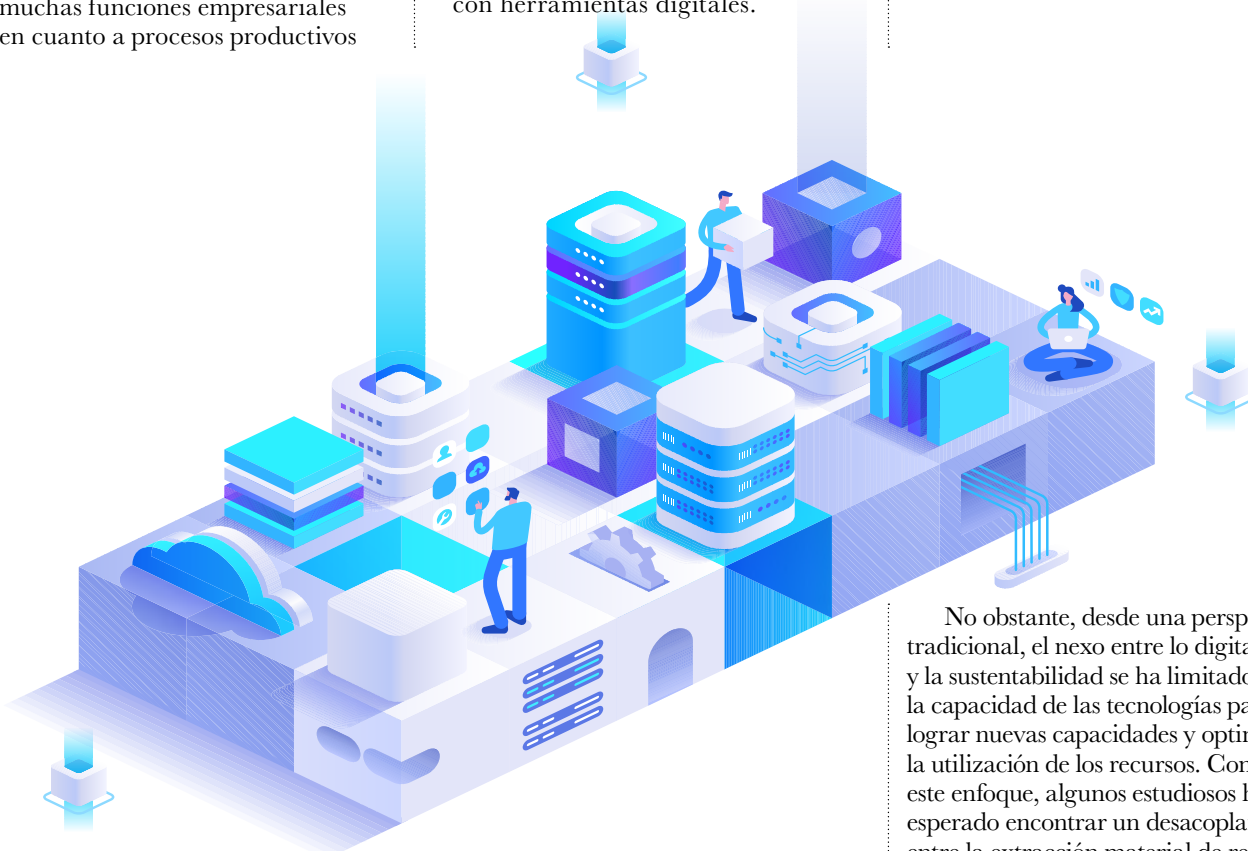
muchas funciones empresariales en cuanto a procesos productivos

con herramientas digitales.

No obstante, desde una persp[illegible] tradicional, el nexo entre lo digita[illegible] y la sustentabilidad se ha limitado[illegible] la capacidad de las tecnologías pa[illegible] lograr nuevas capacidades y optim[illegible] la utilización de los recursos. Con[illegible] este enfoque, algunos estudiosos h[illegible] esperado encontrar un desacopla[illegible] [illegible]